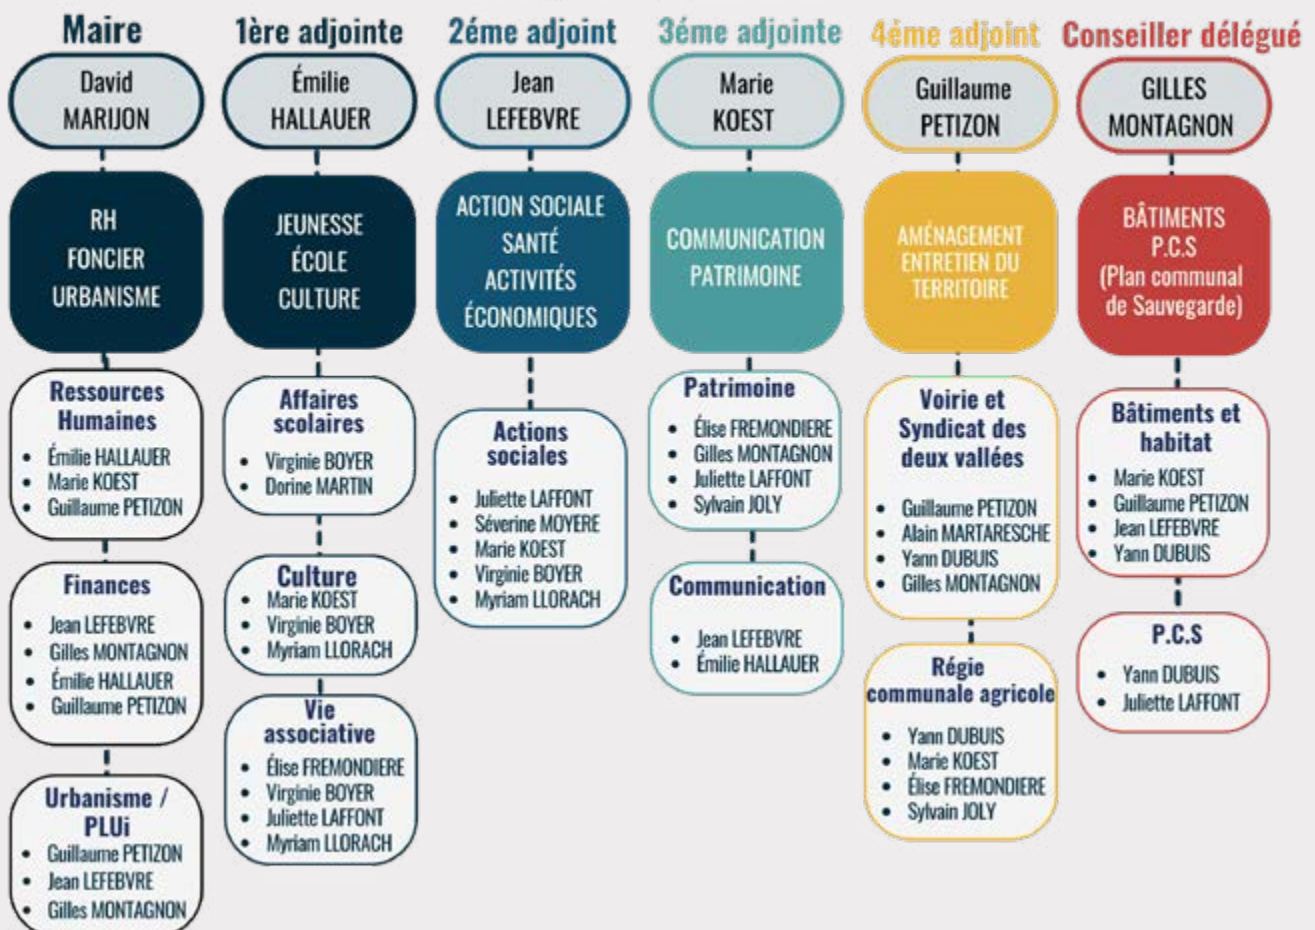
Maire
David MARIJON
RH
FONCIER
URBANISME
Ressources Humaines
- Émilie HALLAUER
- Marie KOEST
- Guillaume PETIZON
Finances
- Jean LEFEBVRE
- Gilles MONTAGNON
- Émilie HALLAUER
- Guillaume PETIZON
Urbanisme / PLUi
- Guillaume PETIZON
- Jean LEFEBVRE
- Gilles MONTAGNON

1ère adjointe
Émilie HALLAUER
JEUNESSE
ÉCOLE
CULTURE
Affaires scolaires
- Virginie BOYER
- Dorine MARTIN
Culture
- Marie KOEST
- Virginie BOYER
- Myriam LLORACH
Vie associative
- Élise FREMONDIERE
- Virginie BOYER
- Juliette LAFFONT
- Myriam LLORACH

2éme adjoint
Jean LEFEBVRE
ACTION SOCIALE
SANTÉ
ACTIVITÉS ÉCONOMIQUES
Actions sociales
- Juliette LAFFONT
- Séverine MOYERE
- Marie KOEST
- Virginie BOYER
- Myriam LLORACH

3éme adjointe
Marie KOEST
COMMUNICATION
PATRIMOINE
Patrimoine
- Élise FREMONDIERE
- Gilles MONTAGNON
- Juliette LAFFONT
- Sylvain JOLY
Communication
- Jean LEFEBVRE
- Émilie HALLAUER

4éme adjoint
Guillaume PETIZON
AMÉNAGEMENT
ENTRETIEN DU TERRITOIRE
Voirie et Syndicat des deux vallées
- Guillaume PETIZON
- Alain MARTARESCHE
- Yann DUBUIS
- Gilles MONTAGNON
Régie communale agricole
- Yann DUBUIS
- Marie KOEST
- Élise FREMONDIERE
- Sylvain JOLY

Conseiller délégué
GILLES MONTAGNON
BÂTIMENTS
P.C.S
(Plan communal de Sauvegarde)
Bâtiments et habitat
- Marie KOEST
- Guillaume PETIZON
- Jean LEFEBVRE
- Yann DUBUIS
P.C.S
- Yann DUBUIS
- Juliette LAFFONT